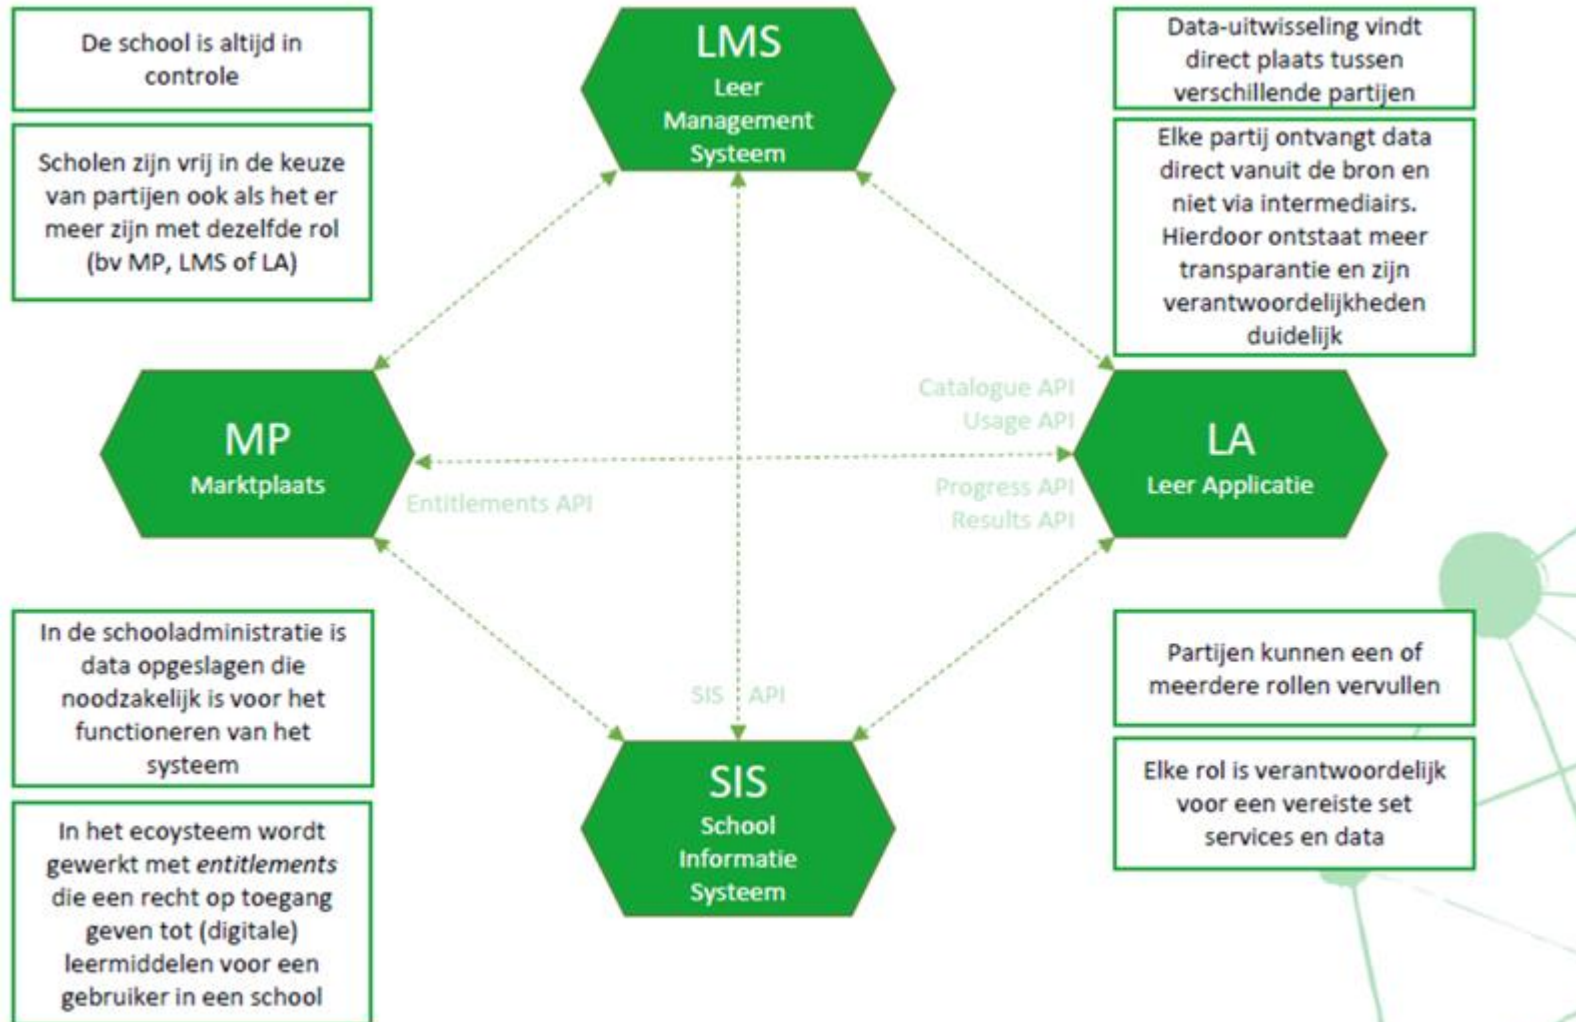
De school is altijd in controle

Scholen zijn vrij in de keuze van partijen ook als het er meer zijn met dezelfde rol (bv MP, LMS of LA)

LMS
Leer Management Systeem

Data-uitwisseling vindt direct plaats tussen verschillende partijen

Elke partij ontvangt data direct vanuit de bron en niet via intermediairs. Hierdoor ontstaat meer transparantie en zijn verantwoordelijkheden duidelijk

MP
Marktplaats

Entitlements API

Catalogue API
Usage API

Progress API
Results API

LA
Leer Applicatie

SIS API

In de schooladministratie is data opgeslagen die noodzakelijk is voor het functioneren van het systeem

In het ecoysteem wordt gewerkt met *entitlements* die een recht op toegang geven tot (digitale) leermiddelen voor een gebruiker in een school

SIS
School Informatie Systeem

Partijen kunnen een of meerdere rollen vervullen

Elke rol is verantwoordelijk voor een vereiste set services en data